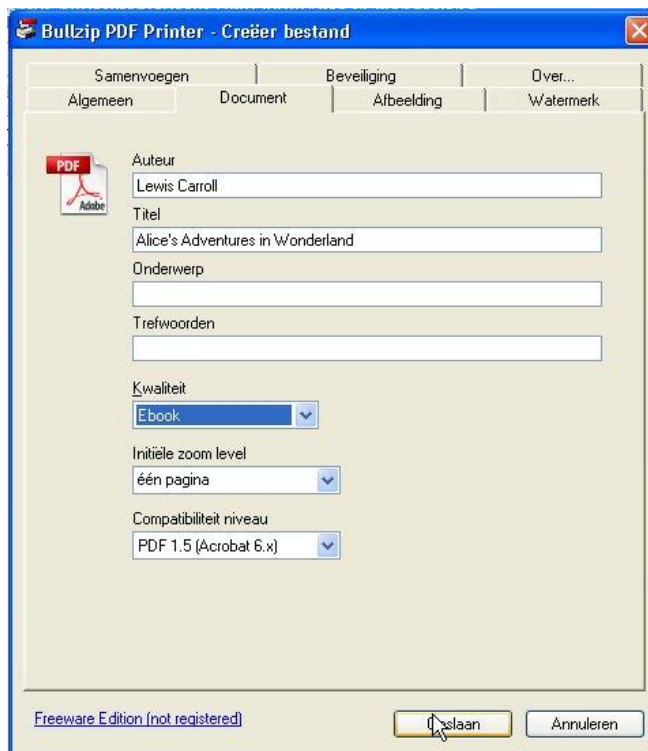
Bullzip PDF Printer - Creëer bestand

Samenvoegen | Beveiliging | Over...
Algemeen | Document | Afbeelding | Watermerk

PDF
Adobe

Auteur
Lewis Carroll
Titel
Alice's Adventures in Wonderland
Onderwerp

Trefwoorden

Kwaliteit
Ebook
Initiële zoom level
één pagina
Compatibiliteit niveau
PDF 1.5 (Acrobat 6.x)

Freeware Edition (not registered)

Opslaan
Annuleren